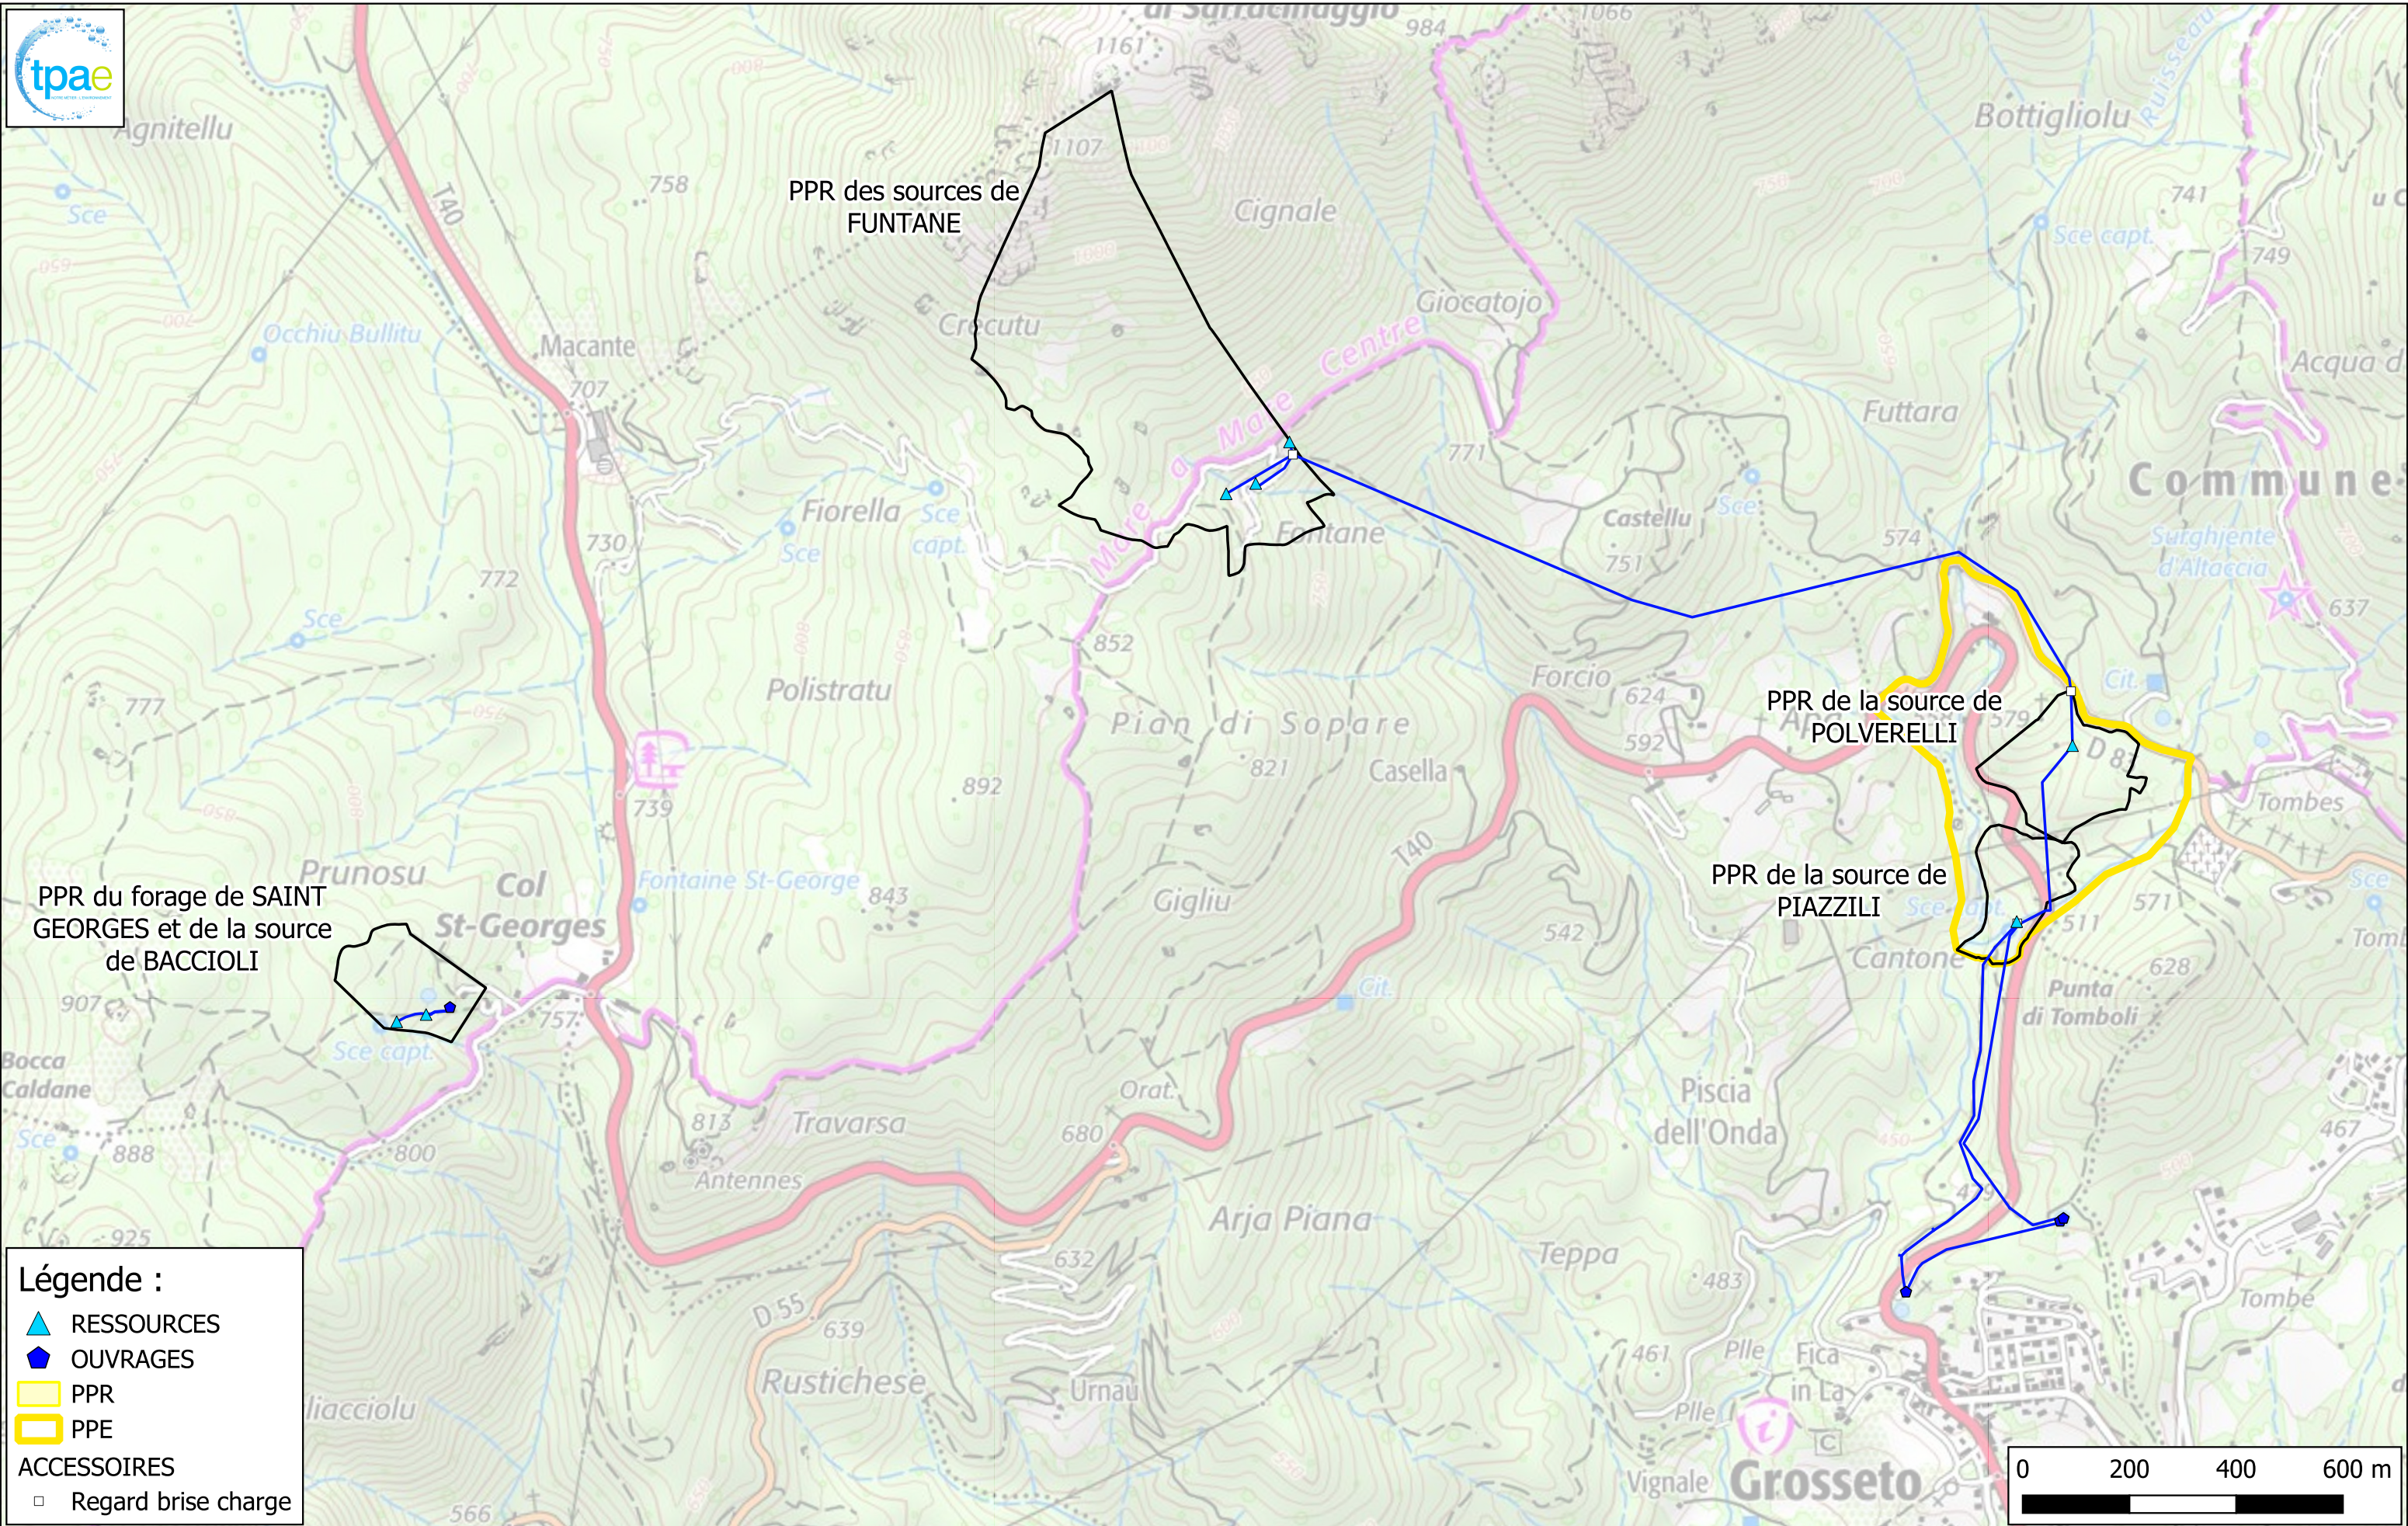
tpae

di Sarrachjaggio
984
1066
1161
Agnitellu
1107
PPR des sources de FUNTANE
Cignale
Bottigliolu
Ruisseau
758
T40
Sce
741
Sce capt.
749
Giocatojo
Occhiu Bullitu
Macante
Crocutu
Mare a Mare Centre
Acqua d
707
Futtara
771
Communes
Fiorella
Sce
Castellu
Sce
Sce capt.
Fontane
730
751
574
Surghjente d'Altaccia
772
637
Sce
852
Forcio
Cit.
PPR de la source de POLVERELLI
777
Polistratu
624
579
592
Pian di Sopare
821
Casella
D 8
892
Tombes
739
T40
Prunosu
Col St-Georges
Fontaine St-George
843
Gigliu
PPR de la source de PIAZZILI
Sce capt.
Sce
PPR du forage de SAINT GEORGES et de la source de BACCIOLI
542
571
Tomb
511
Cantone
628
907
757
Cit.
Punta di Tomboli
Bocca Caldane
Sce capt.
Orat.
Pisciа dell'Onda
813
Travarsa
680
467
Sce
888
800
Antennes
Arja Piana
925
632
Teppa
483
D 55
639
461
Plle
Fica in La
Tombe
Rustichese
Urnau
Plle
iacciolu
Grosseto
Vignale
566

Légende :
RESSOURCES
OUVRAGES
PPR
PPE
ACCESSOIRES
Regard brise charge

0 200 400 600 m